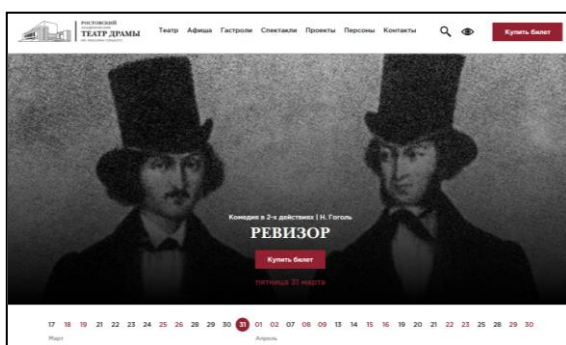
РОСТОВСКИЙ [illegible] ТЕАТР ДРАМЫ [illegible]

Театр Афиша Гастроли Спектакли Проекты Персоны Контакты

Купить билет

Комедия в 2-х действиях | Н. Гоголь

РЕВИЗОР

Купить билет

пятница 31 марта

17 18 19 21 22 23 24 25 26 28 29 30 31 01 02 07 08 09 13 14 15 16 19 20 21 22 23 25 28 29 30

Март

Апрель